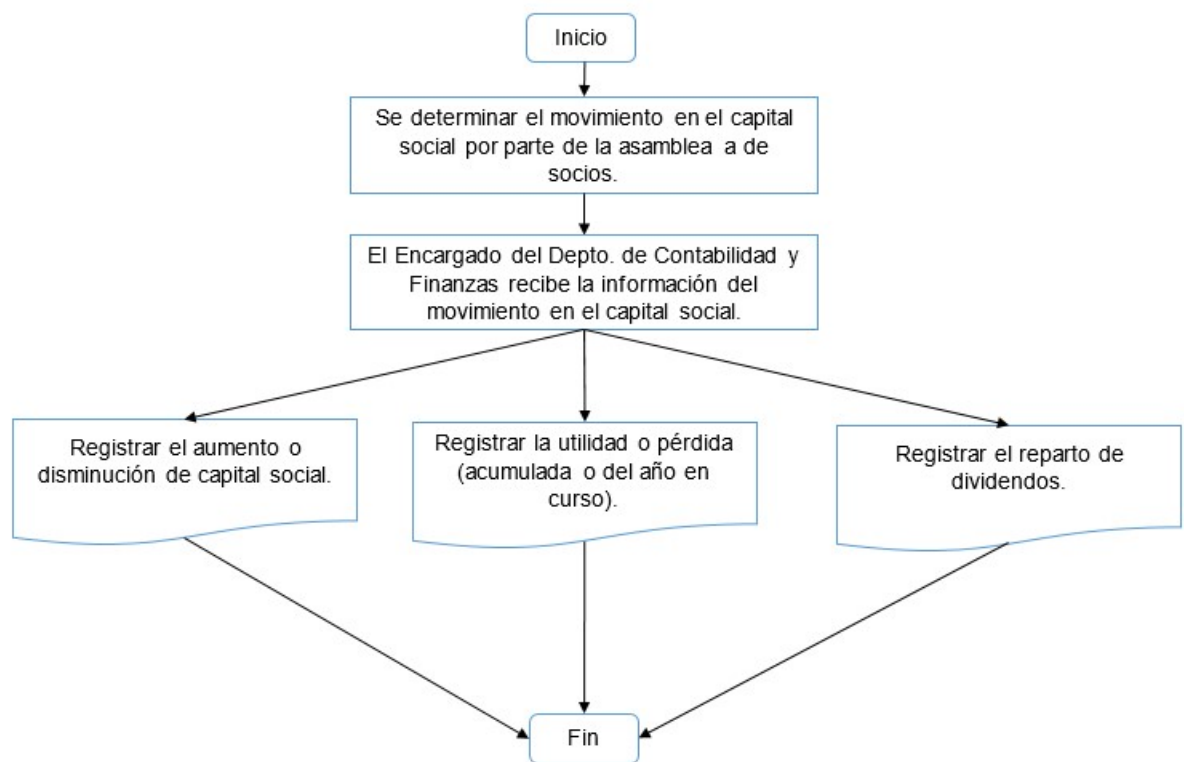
Inicio

Se determinar el movimiento en el capital social por parte de la asamblea a de socios.

El Encargado del Depto. de Contabilidad y Finanzas recibe la información del movimiento en el capital social.

Registrar el aumento o disminución de capital social.

Registrar la utilidad o pérdida (acumulada o del año en curso).

Registrar el reparto de dividendos.

Fin